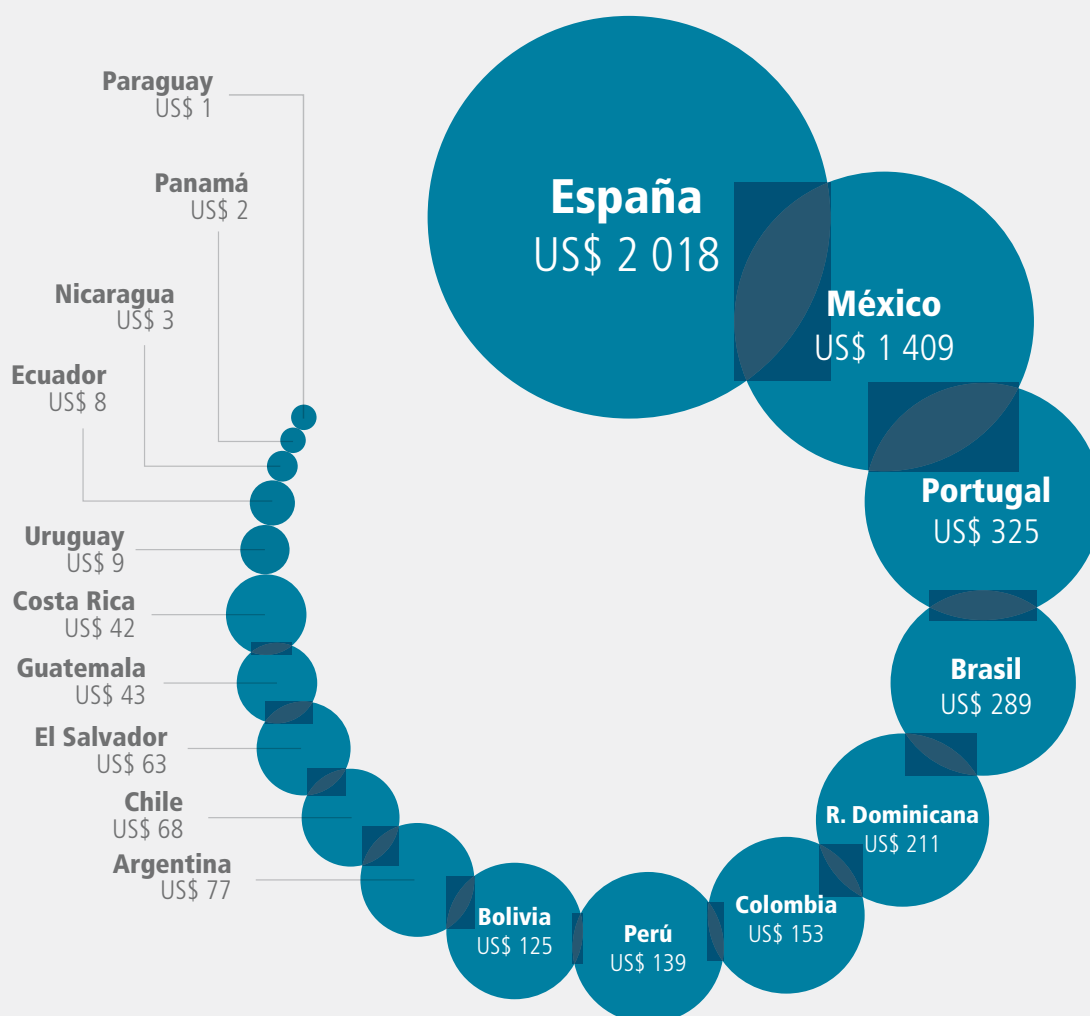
Paraguay
US$ 1

Panamá
US$ 2

Nicaragua
US$ 3

Ecuador
US$ 8

Uruguay
US$ 9

Costa Rica
US$ 42

Guatemala
US$ 43

El Salvador
US$ 63

Chile
US$ 68

Argentina
US$ 77

España
US$ 2 018

México
US$ 1 409

Portugal
US$ 325

Brasil
US$ 289

R. Dominicana
US$ 211

Colombia
US$ 153

Perú
US$ 139

Bolivia
US$ 125